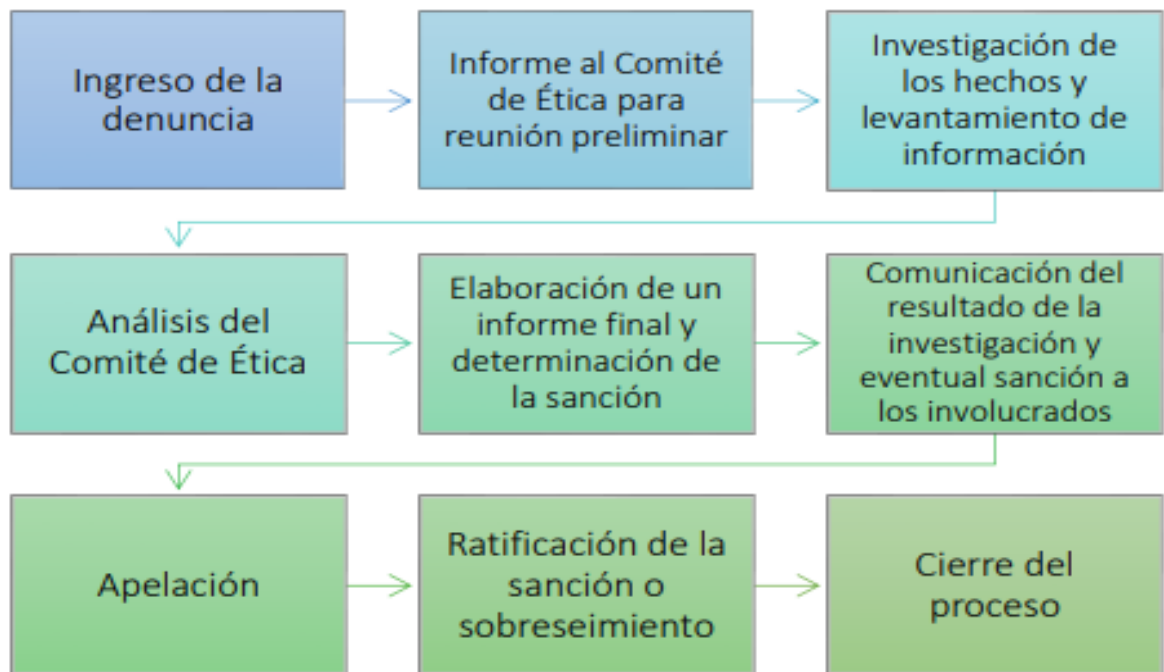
Ingreso de la denuncia

Informe al Comité de Ética para reunión preliminar

Investigación de los hechos y levantamiento de información

Análisis del Comité de Ética

Elaboración de un informe final y determinación de la sanción

Comunicación del resultado de la investigación y eventual sanción a los involucrados

Apelación

Ratificación de la sanción o sobreseimiento

Cierre del proceso